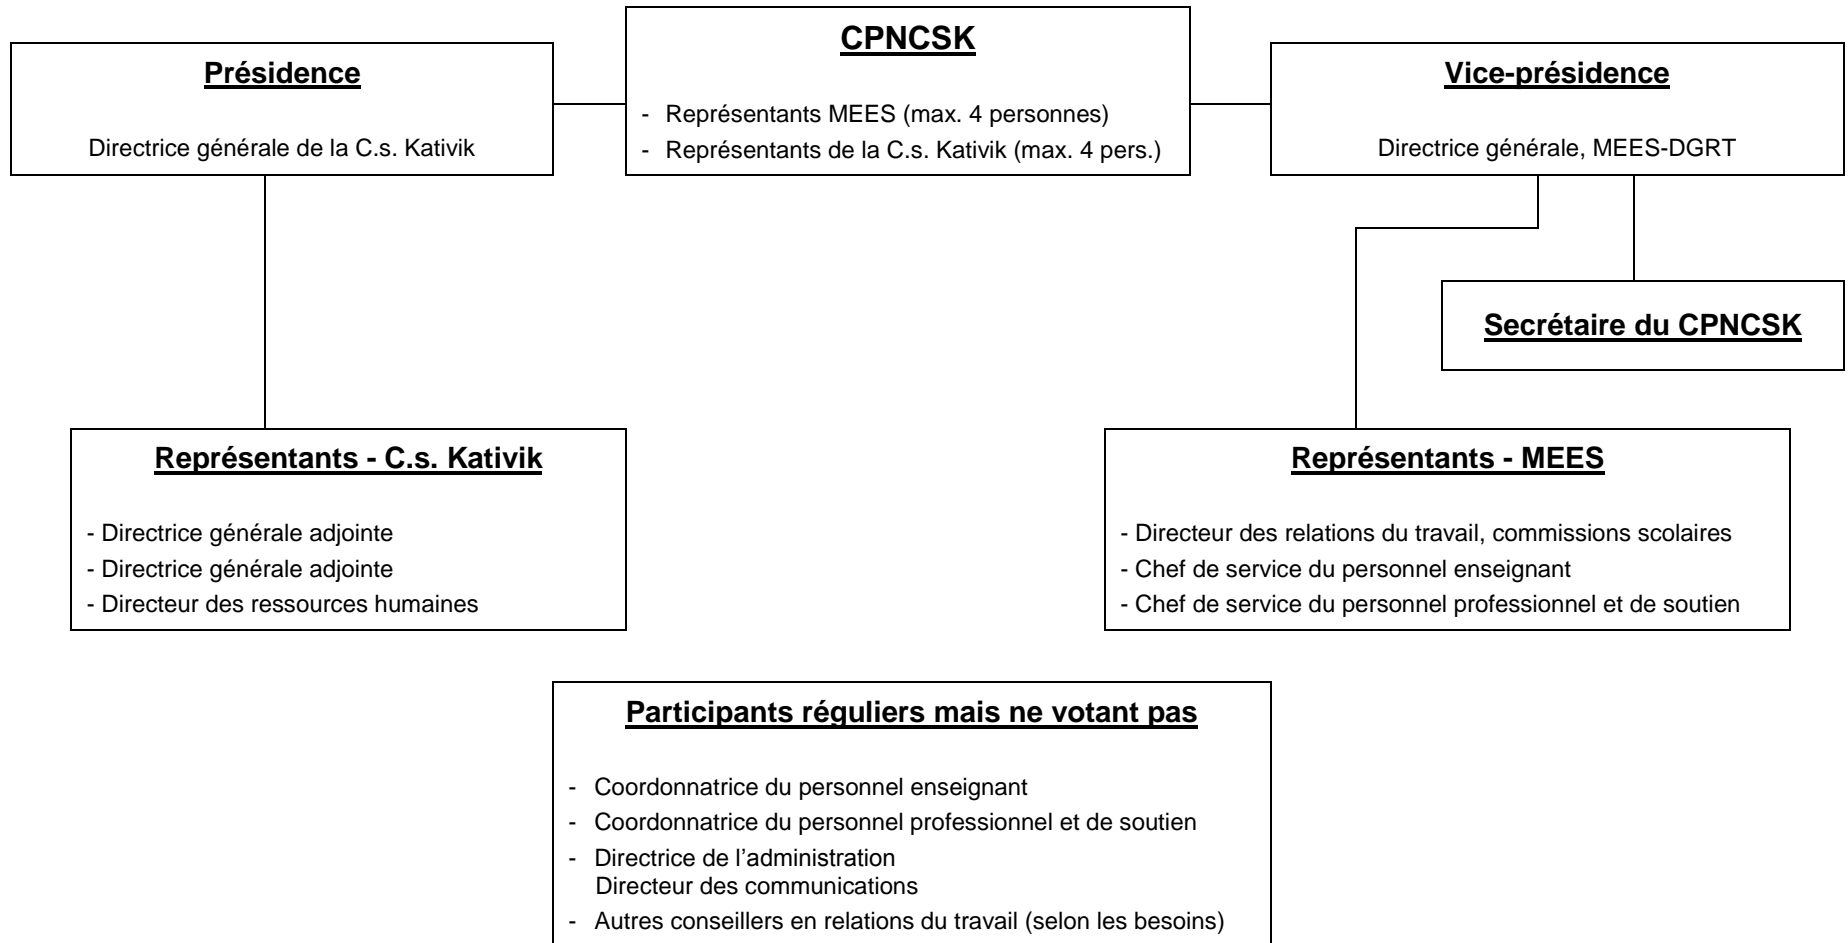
**Présidence**

Directrice générale de la C.s. Kativik

**CPNCSK**

- Représentants MEES (max. 4 personnes)
- Représentants de la C.s. Kativik (max. 4 pers.)

**Vice-présidence**

Directrice générale, MEES-DGRT

**Secrétaire du CPNCSK**

**Représentants - C.s. Kativik**

- Directrice générale adjointe
- Directrice générale adjointe
- Directeur des ressources humaines

**Représentants - MEES**

- Directeur des relations du travail, commissions scolaires
- Chef de service du personnel enseignant
- Chef de service du personnel professionnel et de soutien

**Participants réguliers mais ne votant pas**

- Coordonnatrice du personnel enseignant
- Coordonnatrice du personnel professionnel et de soutien
- Directrice de l'administration
Directeur des communications
- Autres conseillers en relations du travail (selon les besoins)